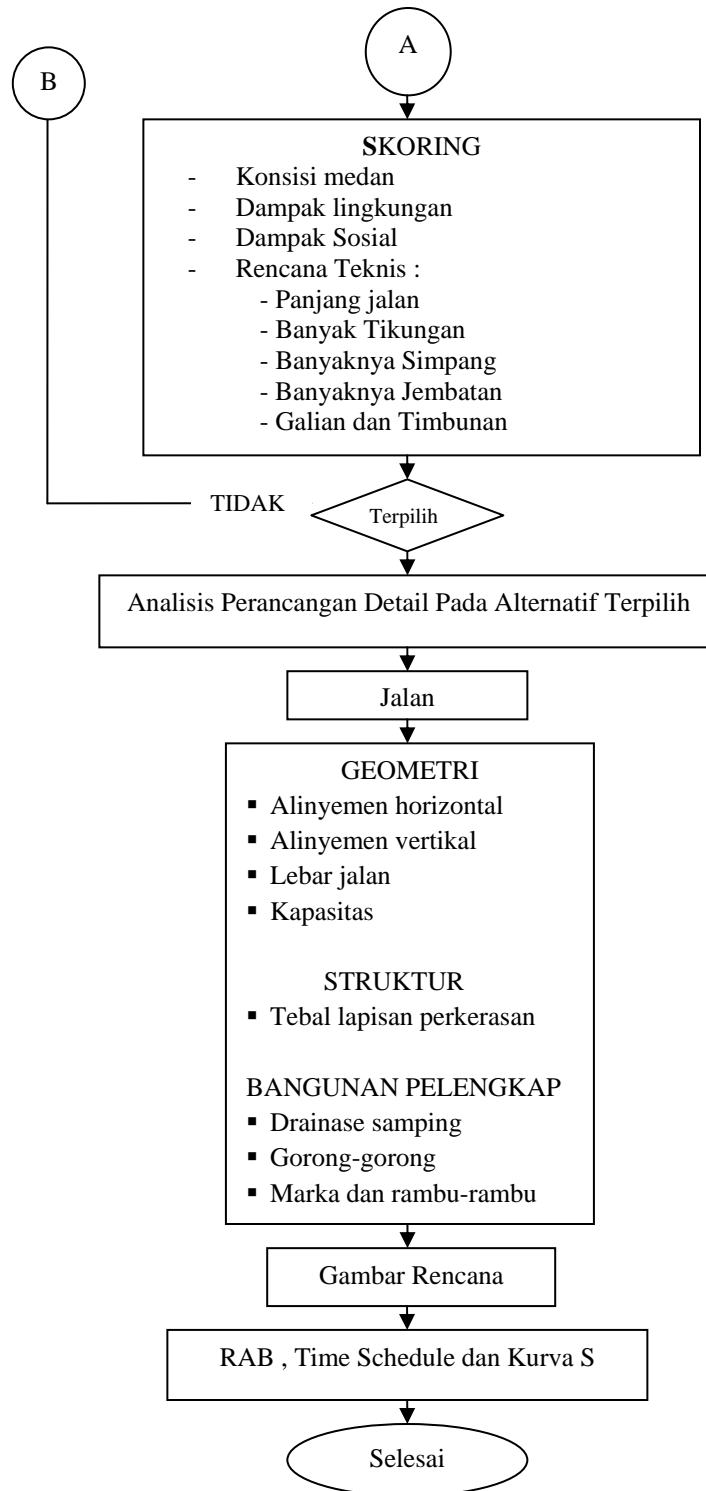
B

A

SKORING
- Konsisi medan
- Dampak lingkungan
- Dampak Sosial
- Rencana Teknis :
- Panjang jalan
- Banyak Tikungan
- Banyaknya Simpang
- Banyaknya Jembatan
- Galian dan Timbunan

TIDAK

Terpilih

Analisis Perancangan Detail Pada Alternatif Terpilih

Jalan

GEOMETRI
▪ Alinyemen horizontal
▪ Alinyemen vertikal
▪ Lebar jalan
▪ Kapasitas

STRUKTUR
▪ Tebal lapisan perkerasan

BANGUNAN PELENGKAP
▪ Drainase samping
▪ Gorong-gorong
▪ Marka dan rambu-rambu

Gambar Rencana

RAB , Time Schedule dan Kurva S

Selesai